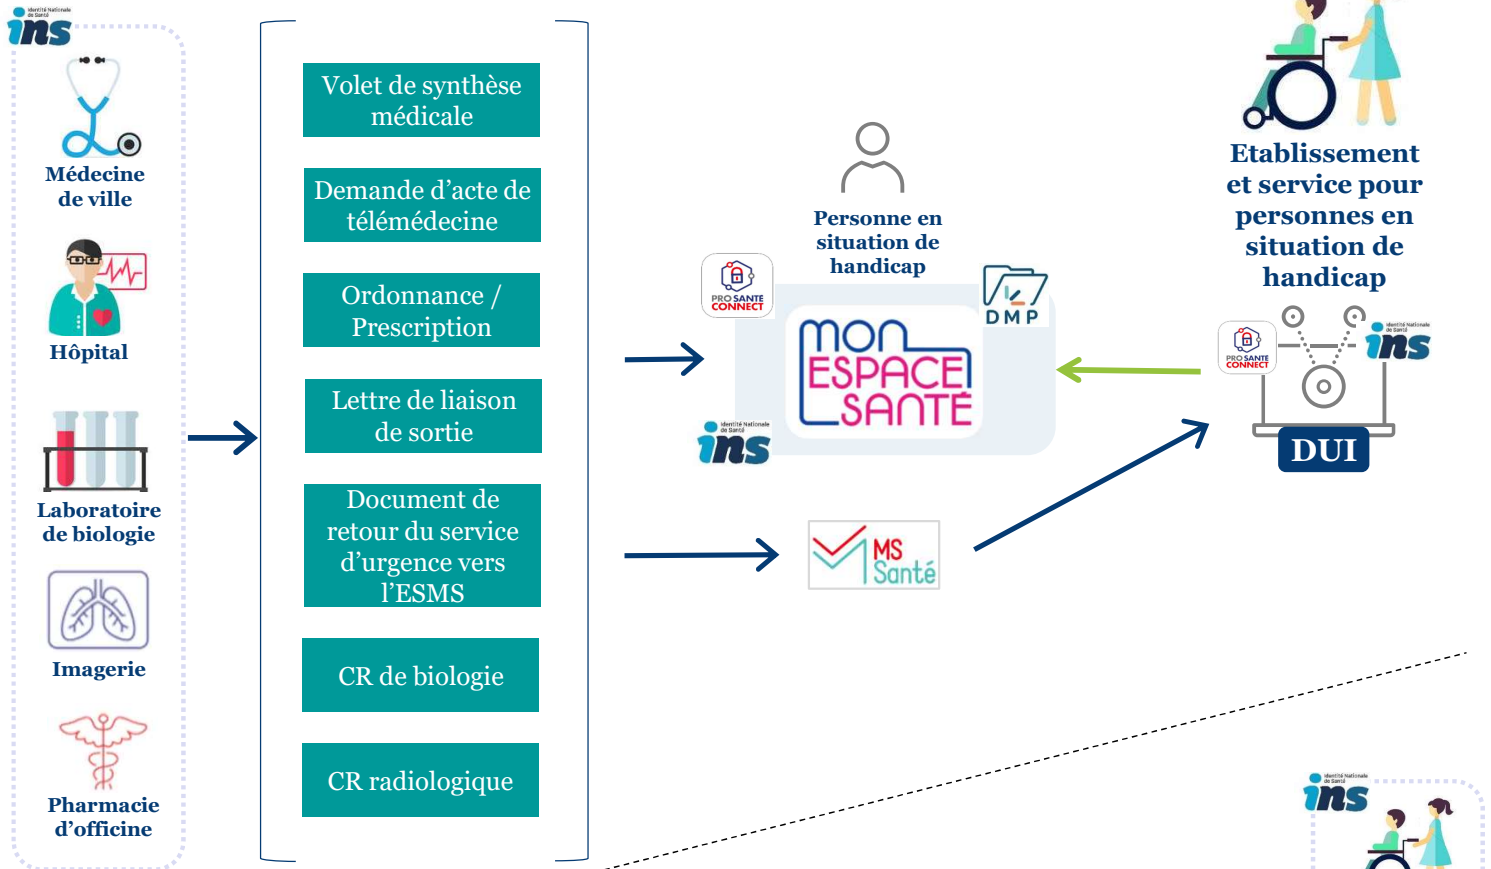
Identité Nationale de Santé
ins

Médecine de ville

Hôpital

Laboratoire de biologie

Imagerie

Pharmacie d'officine

Volet de synthèse médicale

Demande d'acte de télémédecine

Ordonnance / Prescription

Lettre de liaison de sortie

Document de retour du service d'urgence vers l'ESMS

CR de biologie

CR radiologique

Personne en situation de handicap

PRO SANTE CONNECT

DMP

mon ESPACE SANTÉ

Identité Nationale de Santé
ins

MS Santé

Etablissement et service pour personnes en situation de handicap

PRO SANTE CONNECT

Identité Nationale de Santé
ins

DUI

Identité Nationale de Santé
ins